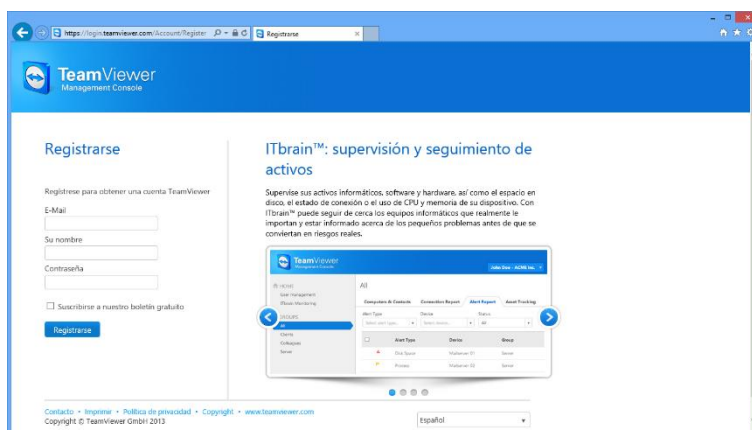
https://login.teamviewer.com/Account/Register

Registrarse

TeamViewer
Management Console

Registrarse

Regístrese para obtener una cuenta TeamViewer

E-Mail

Su nombre

Contraseña

Suscribirse a nuestro boletín gratuito

Registrarse

ITbrain™: supervisión y seguimiento de activos

Supervise sus activos informáticos, software y hardware, así como el espacio en disco, el estado de conexión o el uso de CPU y memoria de su dispositivo. Con ITbrain™ puede seguir de cerca los equipos informáticos que realmente le importan y estar informado acerca de los pequeños problemas antes de que se conviertan en riesgos reales.

TeamViewer
Management Console

John Doe - ACME Inc.

HOME

User management

Asset Monitoring

GROUPS

All

Clients

Colleagues

Server

All

Computers & Contacts

Connection Report

Alert Report

Asset Tracking

Alert Type

Device

Status

All

Alert Type

Device

Group

Disk Space

Webserver 01

Server

Process

Webserver 03

Server

Contacto • Imprimir • Política de privacidad • Copyright • www.teamviewer.com
Copyright © TeamViewer GmbH 2013

Español